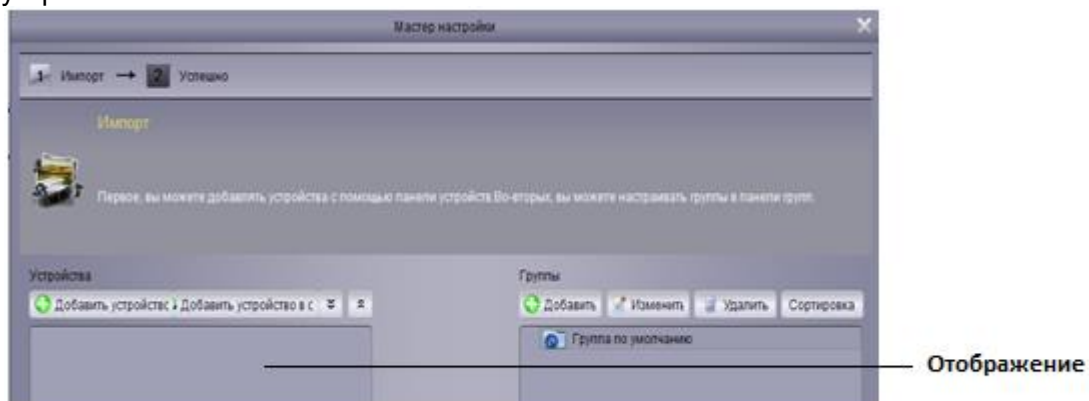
Мастер настройки

1 Импорт → 2 Успешно

Импорт

Первое, вы можете добавлять устройства с помощью панели устройств.Во-вторых, вы можете настраивать группы в панели групп.

Устройства

Добавить устройства Добавить устройство в с

Группы

Добавить Изменить Удалить Сортировка

Группа по умолчанию

Отображение